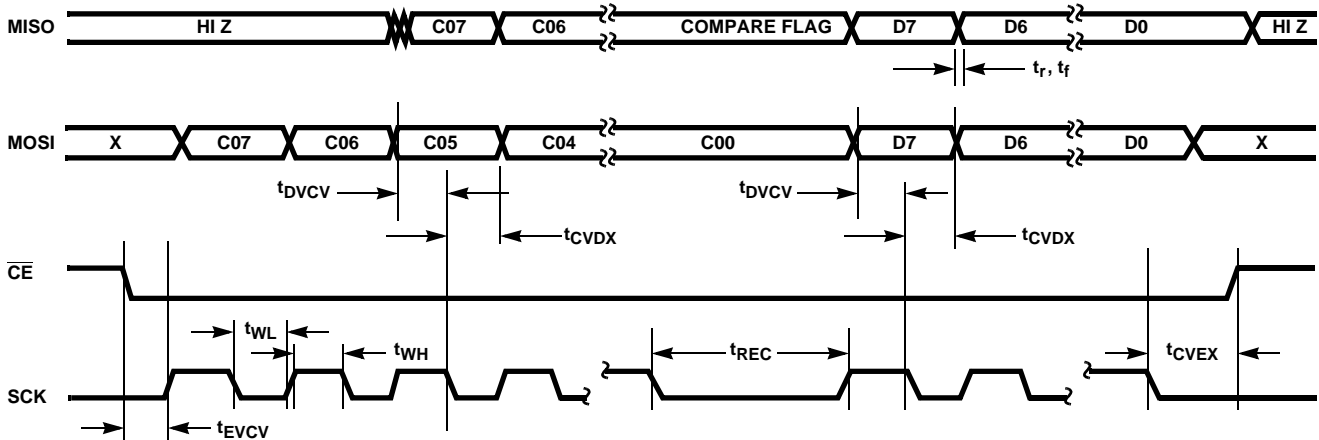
MISO
HI Z
C07
C06
COMPARE FLAG
D7
D6
D0
HI Z
$t_r$, $t_f$

MOSI
X
C07
C06
C05
C04
C00
D7
D6
D0
X
$t_{DVCV}$
$t_{CVDX}$
$t_{DVCV}$
$t_{CVDX}$

$\overline{CE}$

$t_{WL}$
$t_{WH}$
$t_{REC}$
$t_{CVEX}$
SCK
$t_{EVCV}$